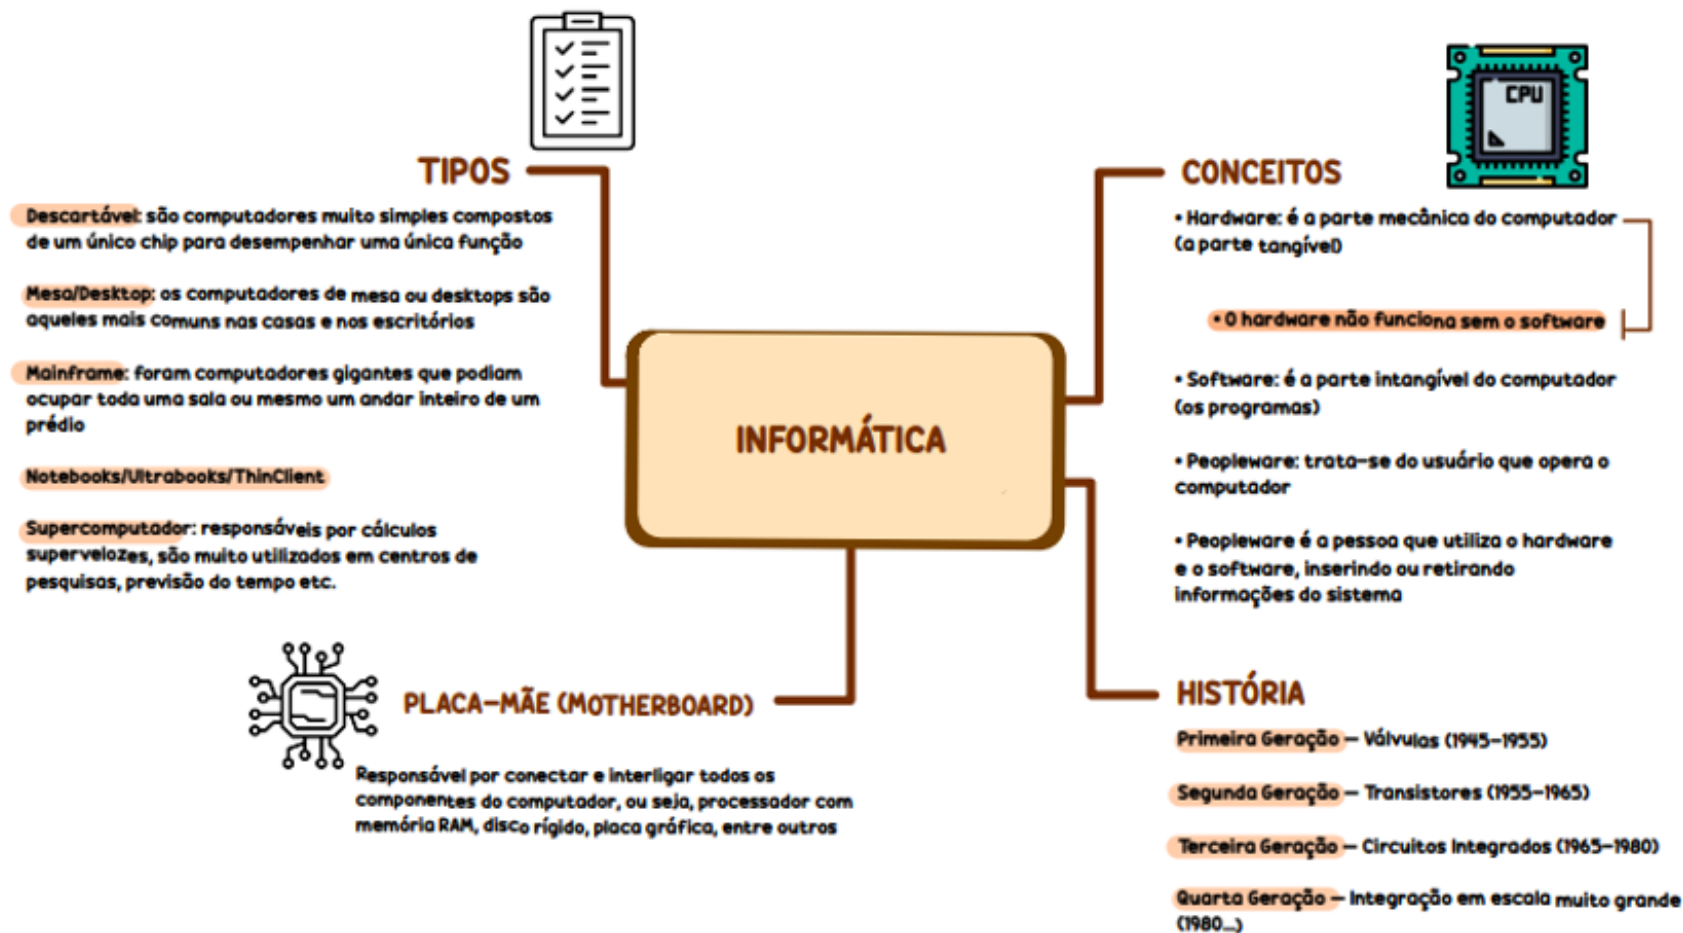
TIPOS

Descartável: são computadores muito simples compostos de um único chip para desempenhar uma única função

Mesa/Desktop: os computadores de mesa ou desktops são aqueles mais comuns nas casas e nos escritórios

Mainframe: foram computadores gigantes que podiam ocupar toda uma sala ou mesmo um andar inteiro de um prédio

Notebooks/Ultrabooks/ThinClient

Supercomputador: responsáveis por cálculos supervelozes, são muito utilizados em centros de pesquisas, previsão do tempo etc.

CPU

CONCEITOS

• Hardware: é a parte mecânica do computador (a parte tangível)

• O hardware não funciona sem o software

• Software: é a parte intangível do computador (os programas)

• Peopleware: trata-se do usuário que opera o computador

• Peopleware é a pessoa que utiliza o hardware e o software, inserindo ou retirando informações do sistema

INFORMÁTICA

PLACA-MÃE (MOTHERBOARD)

Responsável por conectar e interligar todos os componentes do computador, ou seja, processador com memória RAM, disco rígido, placa gráfica, entre outros

HISTÓRIA

Primeira Geração – Válvulas (1945-1955)

Segunda Geração – Transistores (1955-1965)

Terceira Geração – Circuitos Integrados (1965-1980)

Quarta Geração – Integração em escala muito grande (1980...)